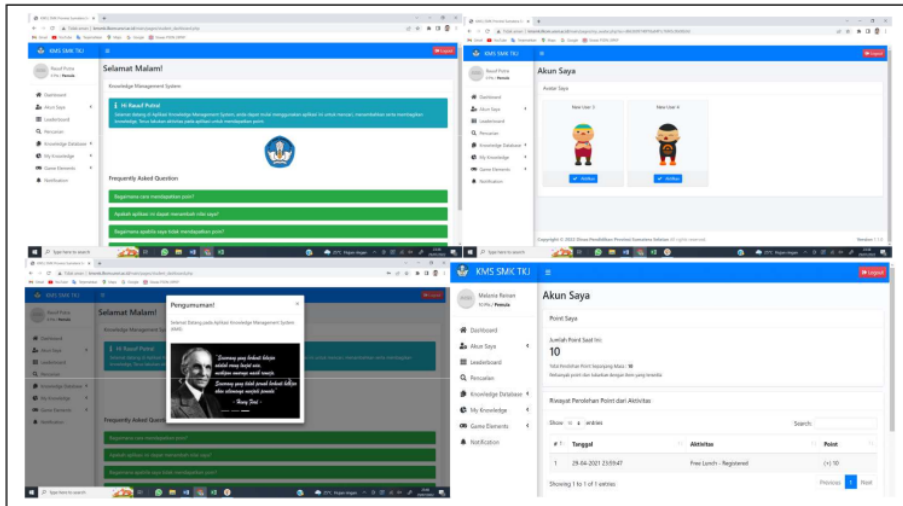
KMS SMK TKJ

Logout

Rasuf Putra
Pemula

Selamat Malam!

Dashboard
Akun Saya
Leaderboard
Pencarian
Knowledge Database
My Knowledge
Game Elements
Notification

Knowledge Management System

Hi Rasuf Putra!

Frequently Asked Question

Bagaimana cara mendapatkan poin?

Apakah aplikasi ini dapat menambah nilai saya?

Bagaimana apabila saya tidak mendapatkan poin?

Type here to search

KMS SMK TKJ

Logout

Akun Saya

Avatar Saya

New User 3

New User 4

Copyright © 2022 Dinas Pendidikan Provinsi Sumatera Selatan All rights reserved.

Type here to search

KMS SMK TKJ

Rasuf Putra
Pemula

Selamat Malam!

Pengumuman!

Selamat Datang pada Aplikasi Knowledge Management System

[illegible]

Henry Ford

Frequently Asked Question

Bagaimana cara mendapatkan poin?

Apakah aplikasi ini dapat menambah nilai saya?

Bagaimana apabila saya tidak mendapatkan poin?

Type here to search

KMS SMK TKJ

Logout

Melania Reinan
Pemula

Akun Saya

Dashboard
Akun Saya
Leaderboard
Pencarian
Knowledge Database
My Knowledge
Game Elements
Notification

Point Saya

Jumlah Point Saat Ini:

10

Total Perolehan Point Sepanjang Masa : 10

Riwayat Perolehan Point dari Aktivitas

Show 10 entries

Search:

| # | Tanggal | Aktivitas | Point |
|---|---|---|---|
| 1 | 29-04-2021 23:59:47 | Free Lunch - Registered | (+) 10 |

Showing 1 to 1 of 1 entries

Previous 1 Next